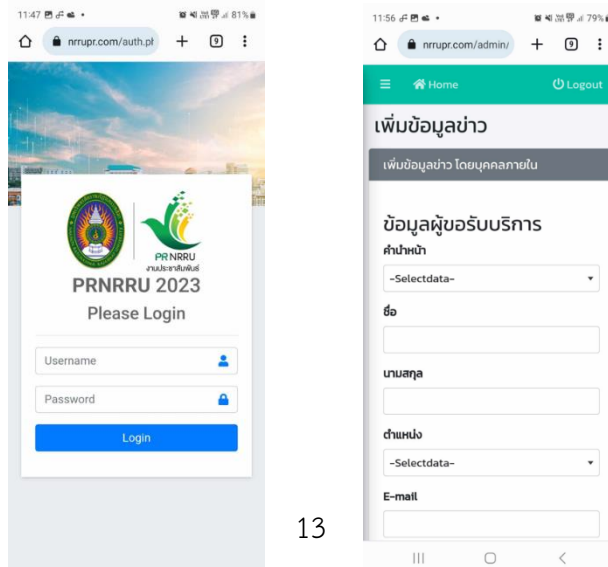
11:47 81%

nrrupr.com/auth.pl + 9 ⋮

PR NRRU
งานประชาสัมพันธ์

PRNRRU 2023

Please Login

Username

Password

Login

13

11:56 79%

nrrupr.com/admin/ + 9 ⋮

≡ Home Logout

เพิ่มข้อมูลข่าว

เพิ่มข้อมูลข่าว โดยบุคคลภายใน

ข้อมูลผู้ขอรับบริการ

คำนำหน้า

-Selectdata-

ชื่อ

นามสกุล

ตำแหน่ง

-Selectdata-

E-mail

III ○ <